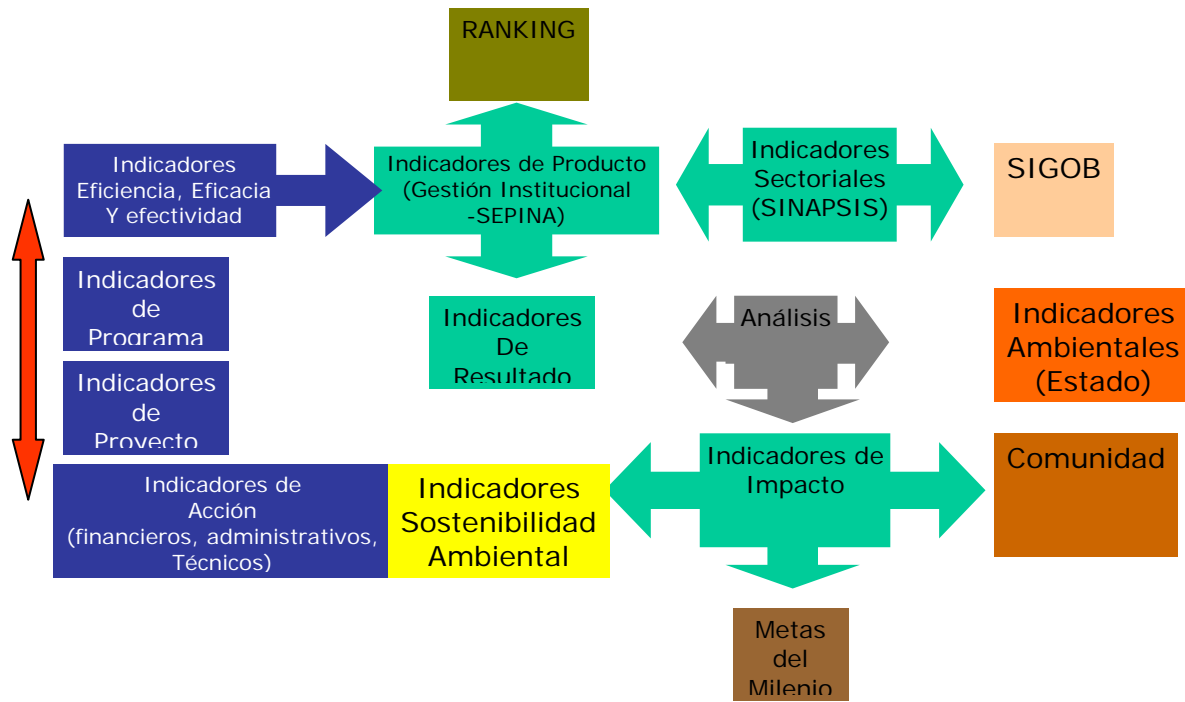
RANKING

Indicadores Eficiencia, Eficacia Y efectividad

Indicadores de Producto (Gestión Institucional -SEPINA)

Indicadores Sectoriales (SINAPSIS)

SIGOB

Indicadores de Programa

Indicadores De Resultado

Análisis

Indicadores Ambientales (Estado)

Indicadores de Proyecto

Indicadores de Acción (financieros, administrativos, Técnicos)

Indicadores Sostenibilidad Ambiental

Indicadores de Impacto

Comunidad

Metas del Milenio